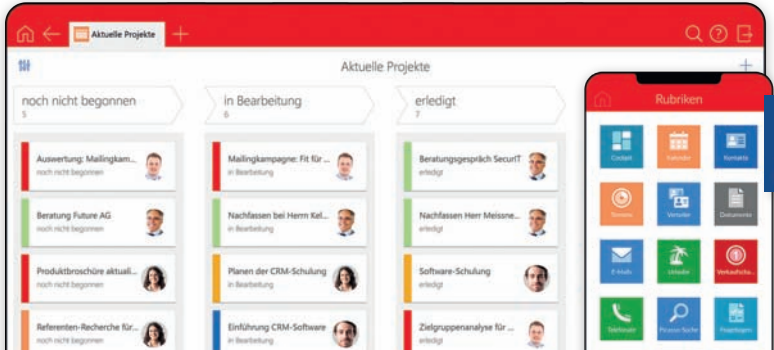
Aktuelle Projekte

Aktuelle Projekte

noch nicht begonnen
5

in Bearbeitung
6

erledigt
7

Auswertung: Mailingkam...
noch nicht begonnen

Beratung Future AG
noch nicht begonnen

Produktbroschüre aktuali...
noch nicht begonnen

Referenten-Recherche für...
noch nicht begonnen

Mailingkampagne: Fit für ...
in Bearbeitung

Nachfassen bei Herrn Kel...
in Bearbeitung

Planen der CRM-Schulung
in Bearbeitung

Einführung CRM-Software
in Bearbeitung

Beratungsgespräch SecurIT
erledigt

Nachfassen Herr Meissne...
erledigt

Software-Schulung
erledigt

Zielgruppenanalyse für ...
erledigt

Rubriken

Cockpit
Kalender
Kontakte
Termine
Verteiler
Dokumente
E-Mails
Urlaube
Verkaufschan...
Telefonate
Prozess-Suche
Projektlogen